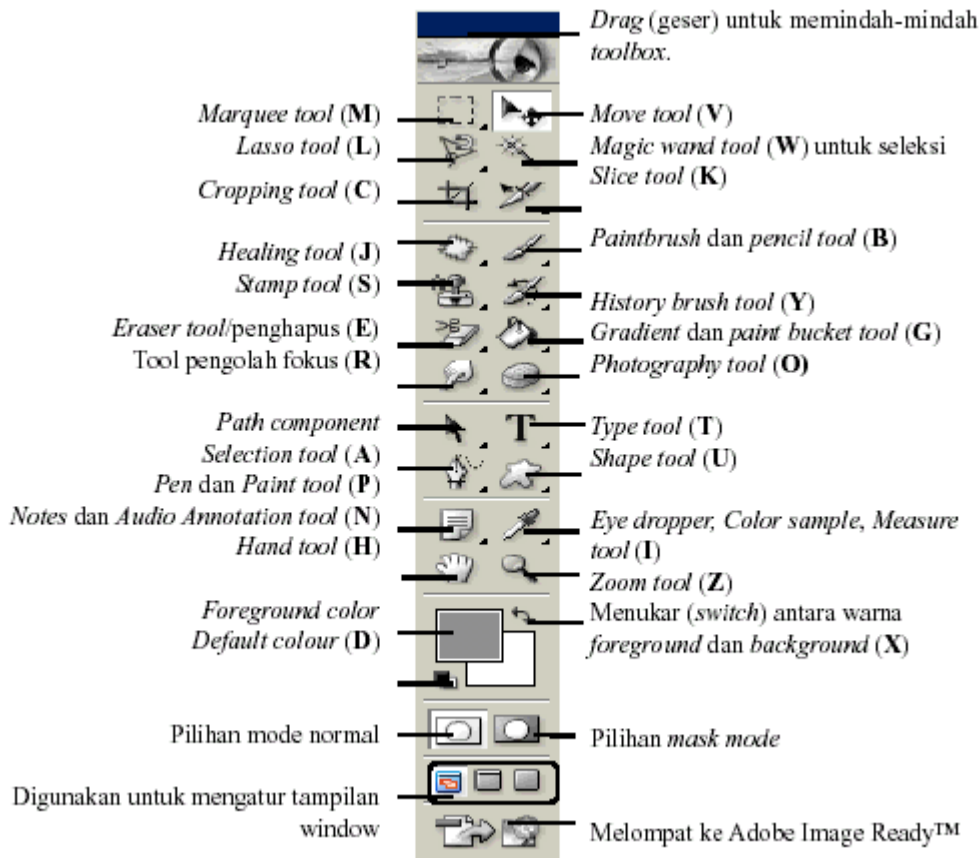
Drag (geser) untuk memindah-mindah toolbox.

Marquee tool (M)
Lasso tool (L)
Cropping tool (C)
Healing tool (J)
Stamp tool (S)
Eraser tool/penghapus (E)
Tool pengolah fokus (R)
Path component
Selection tool (A)
Pen dan Paint tool (P)
Notes dan Audio Annotation tool (N)
Hand tool (H)
Foreground color
Default colour (D)
Pilihan mode normal
Digunakan untuk mengatur tampilan window

Move tool (V)
Magic wand tool (W) untuk seleksi
Slice tool (K)
Paintbrush dan pencil tool (B)
History brush tool (Y)
Gradient dan paint bucket tool (G)
Photography tool (O)
Type tool (T)
Shape tool (U)
Eye dropper, Color sample, Measure tool (I)
Zoom tool (Z)
Menukar (switch) antara warna foreground dan background (X)
Pilihan mask mode
Melompat ke Adobe Image Ready™